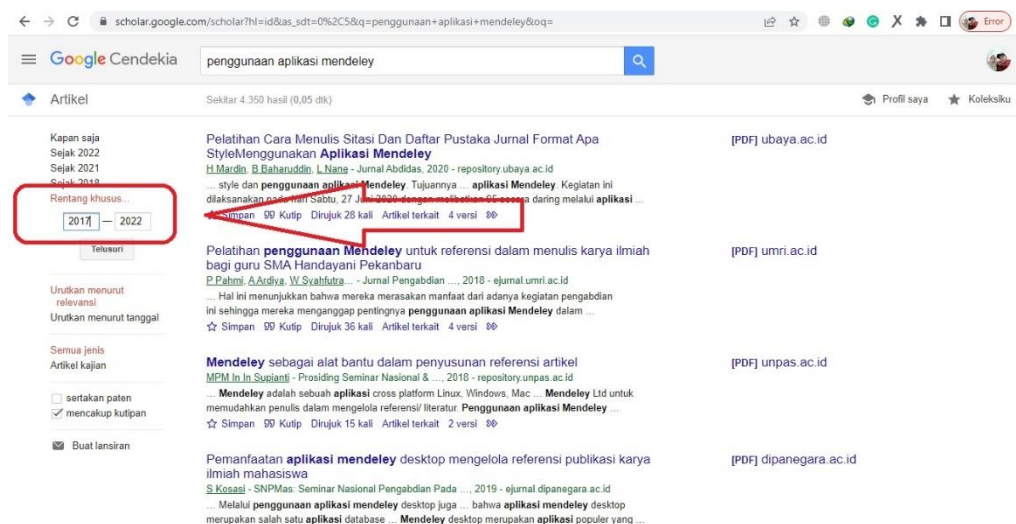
scholar.google.com/scholar?hl=id&as_sdt=0%2C5&q=penggunaan+aplikasi+mendeley&oq=

Error

Google Cendekia

penggunaan aplikasi mendeley

Artikel

Sekitar 4.350 hasil (0,05 dtk)

Profil saya

Koleksiku

Kapan saja
Sejak 2022
Sejak 2021
Sejak 2018
Rentang khusus...

2017 — 2022

Telusuri

Urutkan menurut relevansi
Urutkan menurut tanggal

Semua jenis
Artikel kajian

sertakan paten
mencakup kutipan

Buat lansiran

Pelatihan Cara Menulis Sitasi Dan Daftar Pustaka Jurnal Format Apa StyleMenggunakan Aplikasi Mendeley
H Mardin, B Baharuddin, L Nane - Jurnal Abdidas, 2020 - repository.ubaya.ac.id
... style dan penggunaan aplikasi Mendeley. Tujuannya ... aplikasi Mendeley. Kegiatan ini dilaksanakan pada hari Sabtu, 27 Juni 2020 dengan melibatkan 95 peserta daring melalui aplikasi ...
Simpan Kutip Dirujuk 28 kali Artikel terkait 4 versi

[PDF] ubaya.ac.id

Pelatihan penggunaan Mendeley untuk referensi dalam menulis karya ilmiah bagi guru SMA Handayani Pekanbaru
P Pahmi, A Ardiya, W Syahfutra... - Jurnal Pengabdian ..., 2018 - ejurnal.umri.ac.id
... Hal ini menunjukkan bahwa mereka merasakan manfaat dari adanya kegiatan pengabdian ini sehingga mereka menganggap pentingnya penggunaan aplikasi Mendeley dalam ...
Simpan Kutip Dirujuk 36 kali Artikel terkait 4 versi

[PDF] umri.ac.id

Mendeley sebagai alat bantu dalam penyusunan referensi artikel
MPM In In Supianti - Prosiding Seminar Nasional & ..., 2018 - repository.unpas.ac.id
... Mendeley adalah sebuah aplikasi cross platform Linux, Windows, Mac ... Mendeley Ltd untuk memudahkan penulis dalam mengelola referensi/ literatur. Penggunaan aplikasi Mendeley ...
Simpan Kutip Dirujuk 15 kali Artikel terkait 2 versi

[PDF] unpas.ac.id

Pemanfaatan aplikasi mendeley desktop mengelola referensi publikasi karya ilmiah mahasiswa
S Kosasi - SNPMas: Seminar Nasional Pengabdian Pada ..., 2019 - ejurnal.dipanegara.ac.id
... Melalui penggunaan aplikasi mendeley desktop juga ... bahwa aplikasi mendeley desktop merupakan salah satu aplikasi database ... Mendeley desktop merupakan aplikasi populer yang ...

[PDF] dipanegara.ac.id